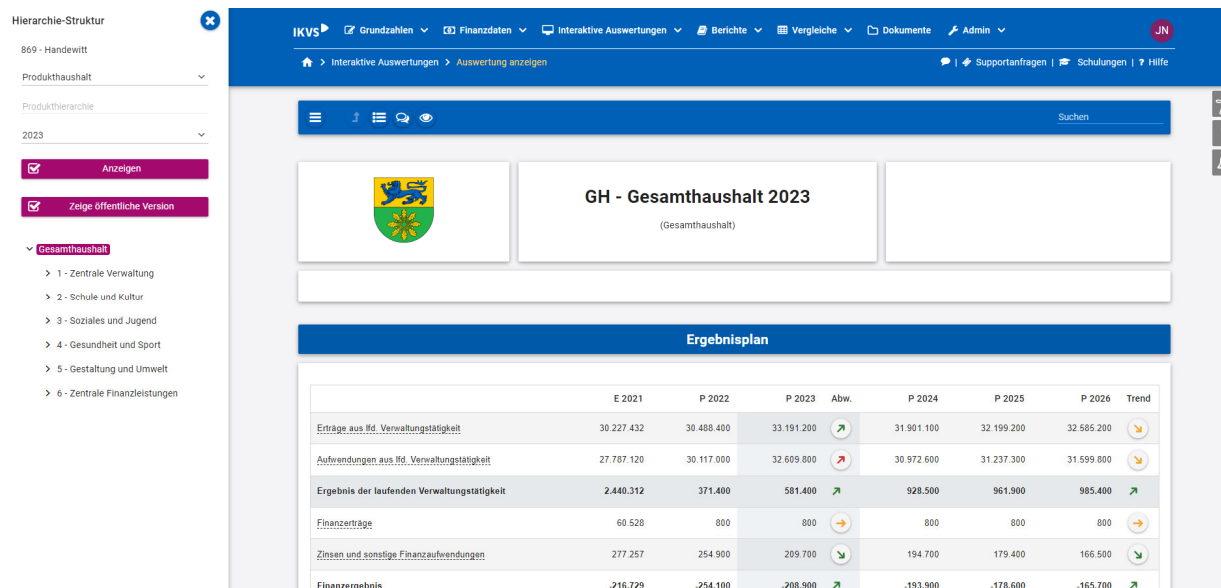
Hierarchie-Struktur

869 - Handewitt

Produkthaushalt

Produkthierarchie

2023

Anzeigen

Zeige öffentliche Version

Gesamthaushalt
1 - Zentrale Verwaltung
2 - Schule und Kultur
3 - Soziales und Jugend
4 - Gesundheit und Sport
5 - Gestaltung und Umwelt
6 - Zentrale Finanzleistungen

IKVS Grundzahlen Finanzdaten Interaktive Auswertungen Berichte Vergleiche Dokumente Admin JN

Interaktive Auswertungen > Auswertung anzeigen

Supportanfragen | Schulungen | ? Hilfe

Suchen

GH - Gesamthaushalt 2023

(Gesamthaushalt)

Ergebnisplan

| | E 2021 | P 2022 | P 2023 | Abw. | P 2024 | P 2025 | P 2026 | Trend |
|---|---|---|---|---|---|---|---|---|
| Erträge aus lfd. Verwaltungstätigkeit | 30.227.432 | 30.488.400 | 33.191.200 | | 31.901.100 | 32.199.200 | 32.585.200 | |
| Aufwendungen aus lfd. Verwaltungstätigkeit | 27.787.120 | 30.117.000 | 32.609.800 | | 30.972.600 | 31.237.300 | 31.599.800 | |
| Ergebnis der laufenden Verwaltungstätigkeit | 2.440.312 | 371.400 | 581.400 | | 928.500 | 961.900 | 985.400 | |
| Finanzerträge | 60.528 | 800 | 800 | | 800 | 800 | 800 | |
| Zinsen und sonstige Finanzaufwendungen | 277.257 | 254.900 | 209.700 | | 194.700 | 179.400 | 166.500 | |
| Finanzergebnis | -216.729 | -254.100 | -208.900 | | -193.900 | -178.600 | -165.700 | |